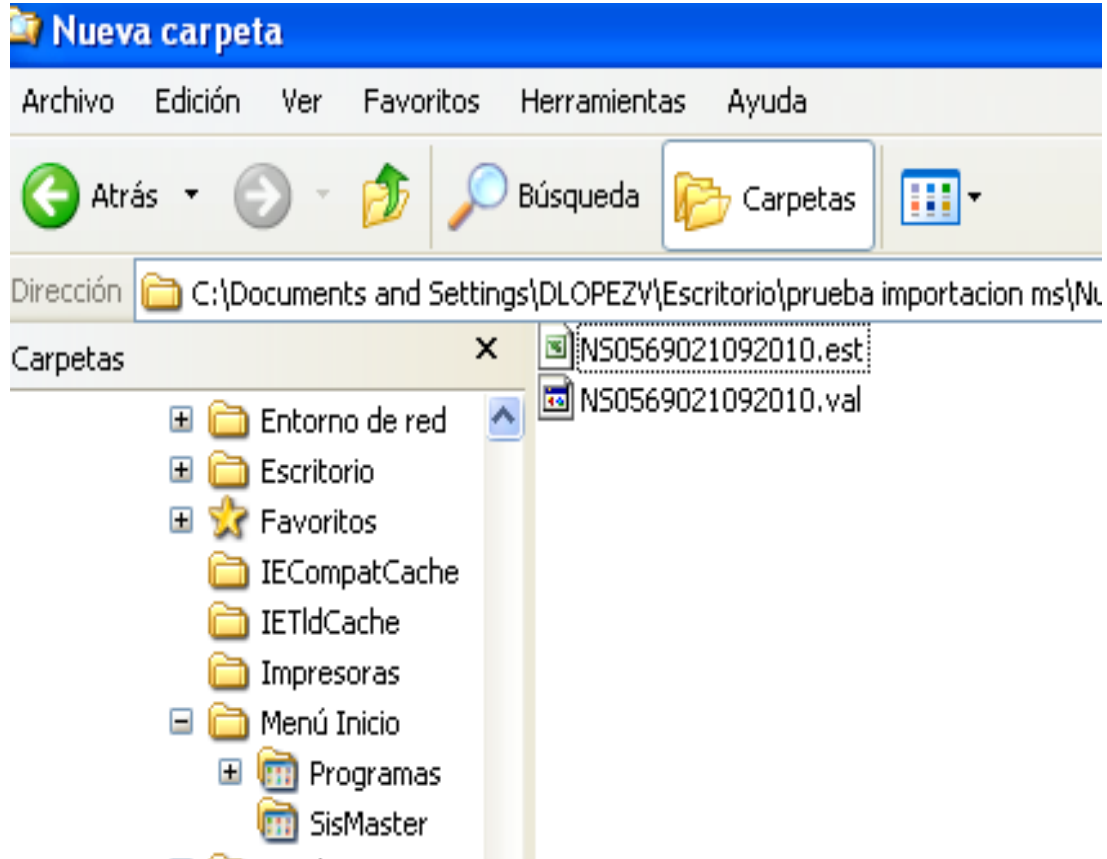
Nueva carpeta

Archivo Edición Ver Favoritos Herramientas Ayuda

Atrás Búsqueda Carpetas

Dirección C:\Documents and Settings\DLOPEZV\Escritorio\prueba importacion ms\Nu

Carpetas ×

Entorno de red
Escritorio
Favoritos
IECompatCache
IETldCache
Impresoras
Menú Inicio
Programas
SisMaster

NS0569021092010.est
NS0569021092010.val